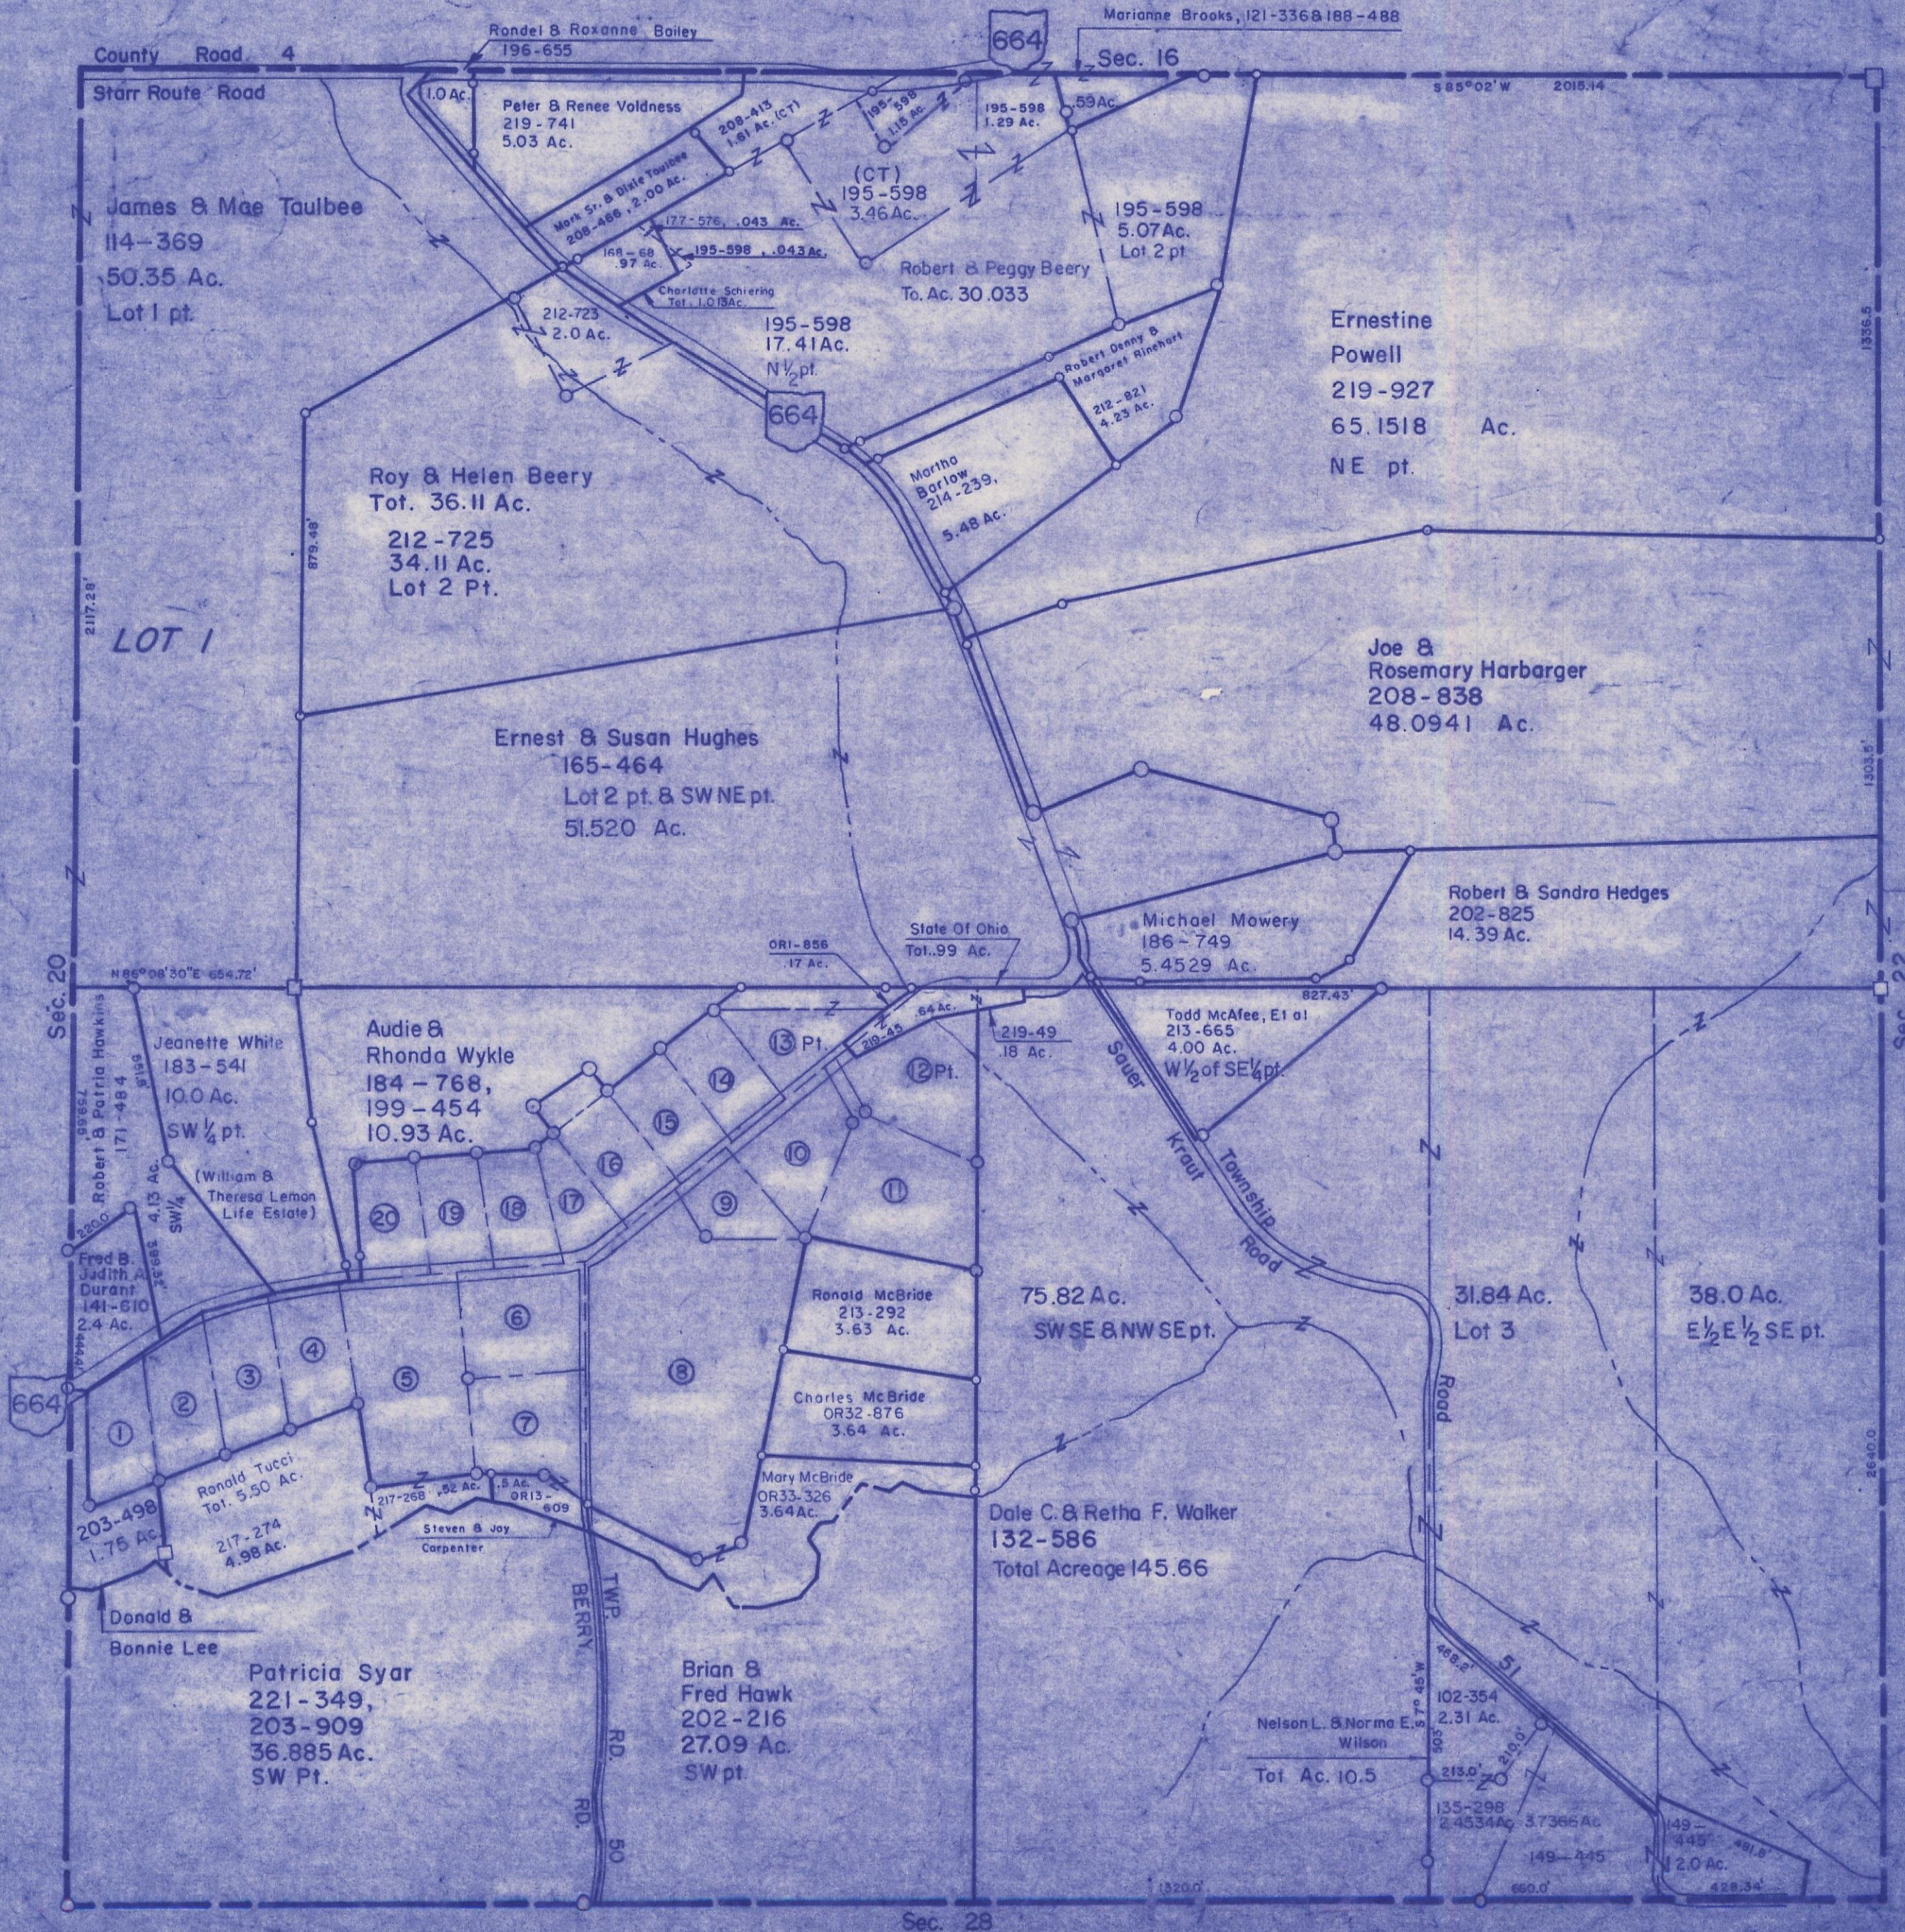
County Road 4
Starr Route Road
Randel & Roxanne Bailey
196-655
664
Marianne Brooks, 121-336 & 188-488
Sec. 16
S 85° 02' W 2018.14
1.0 Ac.
Peter & Renee Voldness
219-741
5.03 Ac.
208-413
1.81 Ac. (CT)
195-598
1.18 Ac.
195-598
1.29 Ac.
.59 Ac.
James & Mae Taulbee
114-369
50.35 Ac.
Lot 1 pt.
Mark Sr. & Dixie Taulbee
208-486, 2.00 Ac.
(CT)
195-598
3.46 Ac.
195-598
5.07 Ac.
Lot 2 pt.
177-576, .043 Ac.
168-68
.97 Ac.
195-598, .043 Ac.
Robert & Peggy Beery
Tot. Ac. 30.033
Charlotte Schiering
Tot. 1.013 Ac.
212-723
2.0 Ac.
195-598
17.41 Ac.
N½ pt.
Ernestine
Powell
219-927
65.1518 Ac.
NE pt.
1336.5
Robert Denny &
Margaret Rinehart
212-821
4.23 Ac.
664
Martha
Barlow
214-239
5.48 Ac.
Roy & Helen Beery
Tot. 36.11 Ac.
212-725
34.11 Ac.
Lot 2 Pt.
879.46'
2117.28'
LOT 1
Joe &
Rosemary Harbarger
208-838
48.0941 Ac.
Ernest & Susan Hughes
165-464
Lot 2 pt. & SW NE pt.
51.520 Ac.
1303.5'
Robert & Sandra Hedges
202-825
14.39 Ac.
Michael Mowery
186-749
5.4529 Ac.
OR1-856
.17 Ac.
State Of Ohio
Tot. .99 Ac.
Sec. 20
N 86° 08' 30" E 654.72'
827.43'
Sec. 22
Jeanette White
183-541
10.0 Ac.
SW¼ pt.
Audie &
Rhonda Wykle
184-768,
199-454
10.93 Ac.
219-45
.64 Ac.
219-49
.18 Ac.
Todd McAfee, Et al
213-665
4.00 Ac.
W½ of SE¼ pt.
13 Pt.
12 Pt.
14
15
16
10
11
9
17
18
19
20
Robert & Patricia Hawkins
171-484
4.13 Ac.
SW¼
(William & Theresa Lemon Life Estate)
Sauer
Kraut
Township
Road
Fred B.
Judith A.
Durant
141-610
2.4 Ac.
Ronald McBride
213-292
3.63 Ac.
75.82 Ac.
SW SE & NW SE pt.
31.84 Ac.
Lot 3
38.0 Ac.
E½ E½ SE pt.
1
2
3
4
5
6
7
8
664
Charles McBride
OR32-876
3.64 Ac.
Road
2640.0'
Ronald Tucci
Tot. 5.50 Ac.
217-274
4.98 Ac.
217-268
.52 Ac.
.8 Ac.
OR13-909
Mary McBride
OR33-326
3.64 Ac.
Dale C. & Retha F. Walker
132-586
Total Acreage 145.66
203-498
1.75 Ac.
Steven & Joy
Carpenter
Donald &
Bonnie Lee
TWP.
BERRY
RD. 50
Patricia Syar
221-349,
203-909
36.885 Ac.
SW Pt.
Brian &
Fred Hawk
202-216
27.09 Ac.
SW pt.
51
102-354
2.31 Ac.
Nelson L. & Norma E.
Wilson
Tot. Ac. 10.5
213.0'
135-298
2.4534 Ac.
3.7366 Ac.
149-445
149-445
2.0 Ac.
1320.0'
660.0'
429.34'
Sec. 28